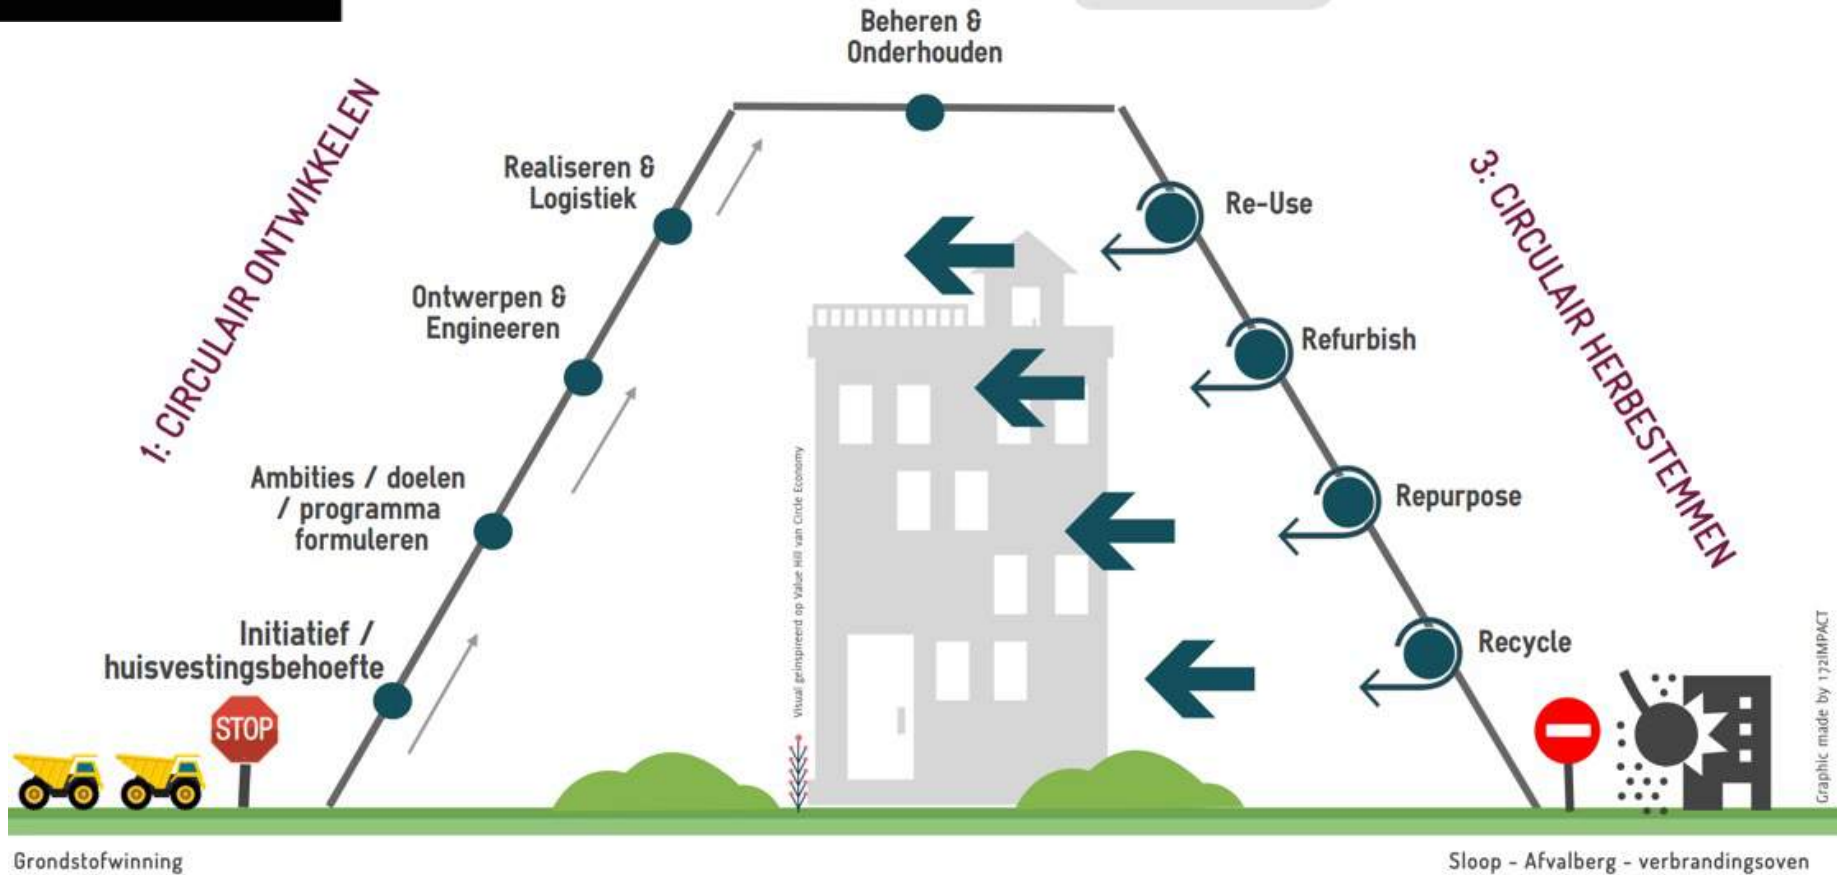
Beheren & Onderhouden

1: CIRCULAIR ONTWIKKELEN

Realiseren & Logistiek

Ontwerpen & Engineeren

Ambities / doelen / programma formuleren

Initiatief / huisvestingsbehoefte

STOP

Visual geïnspireerd op Value Hill van Circle Economy

3: CIRCULAIR HERBESTEMMEN

Re-Use

Refurbish

Repurpose

Recycle

Graphic made by 1721MPACT

Grondstofwinning

Sloop - Afvalberg - verbrandingsoven